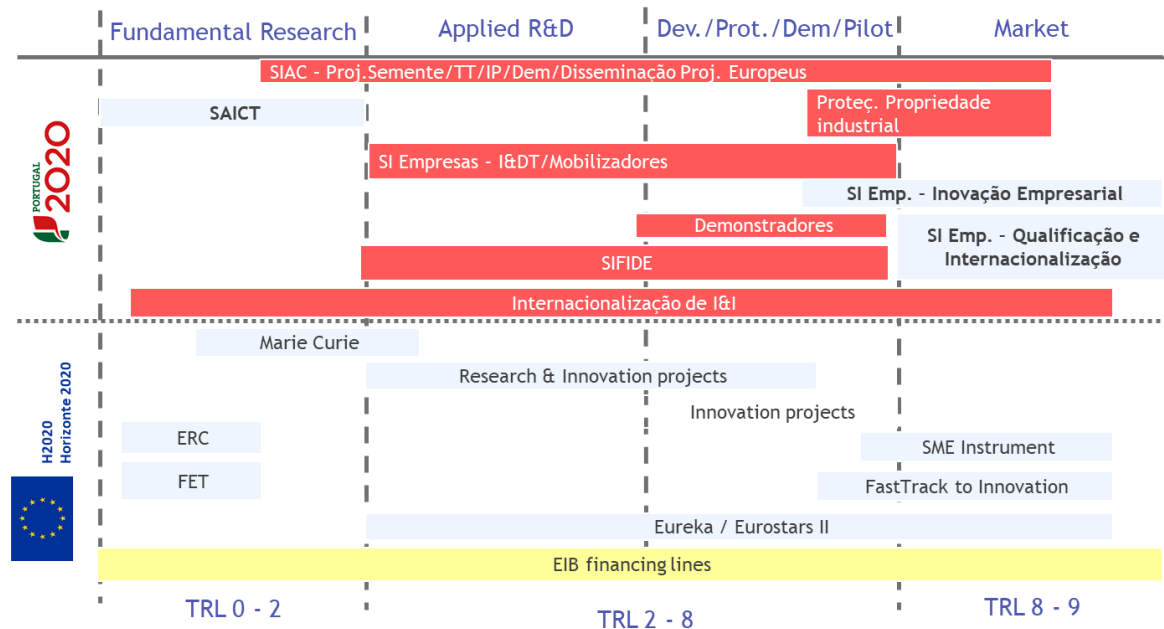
Fundamental Research | Applied R&D | Dev./Prot./Dem/Pilot | Market

SIAC – Proj.Semente/TT/IP/Dem/Disseminação Proj. Europeus

SAICT

Proteç. Propriedade industrial

SI Empresas – I&DT/Mobilizadores

SI Emp. – Inovação Empresarial

Demonstradores

SI Emp. – Qualificação e Internacionalização

SIFIDE

Internacionalização de I&I

PORTUGAL 2020

Marie Curie

Research & Innovation projects

Innovation projects

ERC

SME Instrument

FET

FastTrack to Innovation

Eureka / Eurostars II

EIB financing lines

H2020 Horizonte 2020

TRL 0 - 2

TRL 2 - 8

TRL 8 - 9